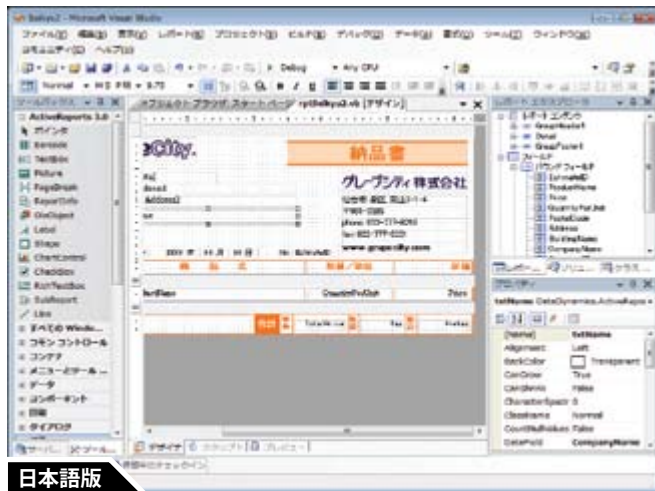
Deliver2 - Microsoft Visual Studio

ファイル(F) 編集(E) 表示(V) レポート(R) プロジェクト(P) ビルド(B) デバッグ(D) データ(A) 書式(O) ツール(T) ウィンドウ(W) コミュニティ(C) ヘルプ(H)

Debug Any CPU

Normal

ツールボックス

ActiveReports 3.0

ポインタ
Barcode
TextBox
Picture
PageBreak
ReportInfo
OleObject
Label
Shape
ChartControl
CheckBox
RichTextBox
SubReport
Line
すべての Windo...
コモン コントロール
コンテナ
メニューとツールバー
データ
コンポーネント
印刷
ダイアログ

オブジェクト ブラウザ スタート ページ rptDeliver2.vb [デザイン]

eCity.

納品書

グレープシティ株式会社

phone 022-777-8210
fax 022-777-8226
www.grapecity.com

Address2

ProductName

QuantityPerUnit

Price

合計

TotalPrice

Tax

ProTax

デザイン スクリプト プレビュー

レポート エクスプローラ

レポート エンジン
GroupHeader1
Detail
GroupFooter1
フィールド
バウンドフィールド
CustomerID
ProductName
Price
QuantityPerUnit
PostalCode
Address
BuildingName
CompanyName

プロパティ

txtName DataDynamics.ActiveReports

(Name) txtName
Alignment Left
BackColor Transparent
CanGrow True
CanShrink False
CharacterSpacing 0
ClassName Normal
CountNullValues False
DataField CompanyName

日本語版